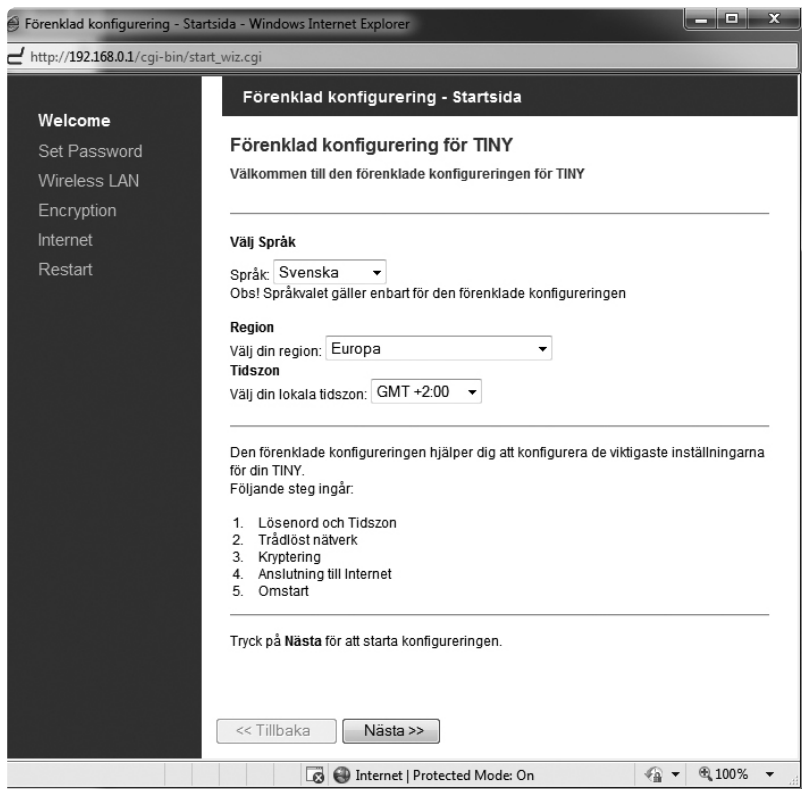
Förenklad konfigurering - Startsida - Windows Internet Explorer

http://192.168.0.1/cgi-bin/start_wiz.cgi

Welcome
Set Password
Wireless LAN
Encryption
Internet
Restart

Förenklad konfigurering - Startsida

Förenklad konfigurering för TINY

Välkommen till den förenklade konfigureringen för TINY

Välj Språk

Språk: Svenska

Obs! Språkvalet gäller enbart för den förenklade konfigureringen

Region

Välj din region: Europa

Tidszon

Välj din lokala tidszon: GMT +2:00

Den förenklade konfigureringen hjälper dig att konfigurera de viktigaste inställningarna för din TINY.
Följande steg ingår:

1. Lösenord och Tidszon
2. Trådlöst nätverk
3. Kryptering
4. Anslutning till Internet
5. Omstart

Tryck på **Nästa** för att starta konfigureringen.

<< Tillbaka
Nästa >>

Internet | Protected Mode: On
100%